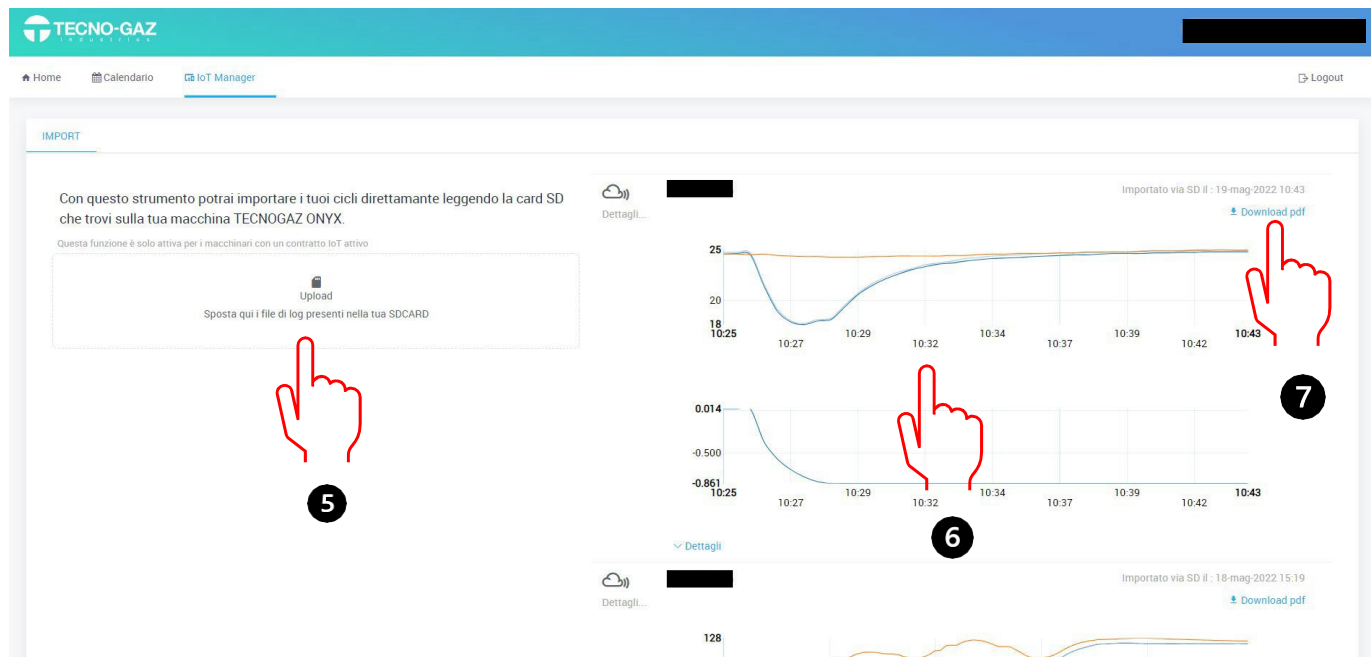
TECNO-GAZ
industries

Home
Calendario
IoT Manager
Logout

IMPORT

Con questo strumento potrai importare i tuoi cicli direttamante leggendo la card SD che trovi sulla tua macchina TECNOGAZ ONYX.

Questa funzione è solo attiva per i macchinari con un contratto IoT attivo

Upload
Sposta qui i file di log presenti nella tua SDCARD

5

Dettagli...
Importato via SD il : 19-mag-2022 10:43
Download pdf

25
20
18
10:25
10:27
10:29
10:32
10:34
10:37
10:39
10:42
10:43

7

0.014
-0.500
-0.861
10:25
10:27
10:29
10:32
10:34
10:37
10:39
10:42
10:43

6

Dettagli

Dettagli...
Importato via SD il : 18-mag-2022 15:19
Download pdf

128